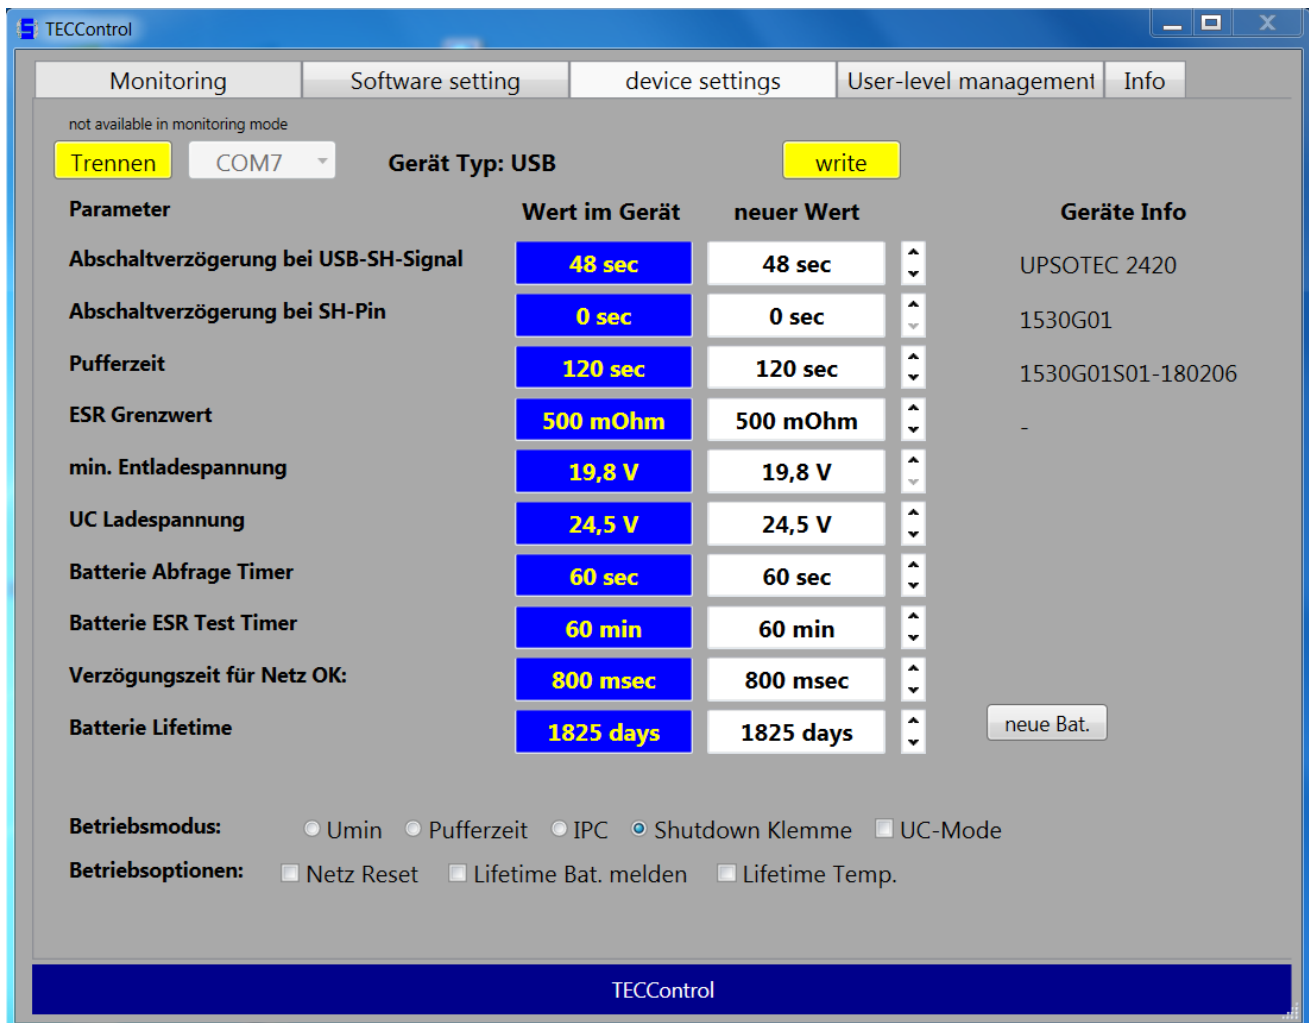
TECControl

Monitoring | Software setting | device settings | User-level management | Info

not available in monitoring mode

Trennen | COM7 | Gerät Typ: USB | write

| Parameter | Wert im Gerät | neuer Wert | Geräte Info |
|---|---|---|---|
| Abschaltverzögerung bei USB-SH-Signal | 48 sec | 48 sec | UPSOTEC 2420 |
| Abschaltverzögerung bei SH-Pin | 0 sec | 0 sec | 1530G01 |
| Pufferzeit | 120 sec | 120 sec | 1530G01S01-180206 |
| ESR Grenzwert | 500 mOhm | 500 mOhm | - |
| min. Entladespannung | 19,8 V | 19,8 V | |
| UC Ladespannung | 24,5 V | 24,5 V | |
| Batterie Abfrage Timer | 60 sec | 60 sec | |
| Batterie ESR Test Timer | 60 min | 60 min | |
| Verzögungszeit für Netz OK: | 800 msec | 800 msec | |
| Batterie Lifetime | 1825 days | 1825 days | neue Bat. |

Betriebsmodus: Umin Pufferzeit IPC Shutdown Klemme UC-Mode

Betriebsoptionen: Netz Reset Lifetime Bat. melden Lifetime Temp.

TECControl